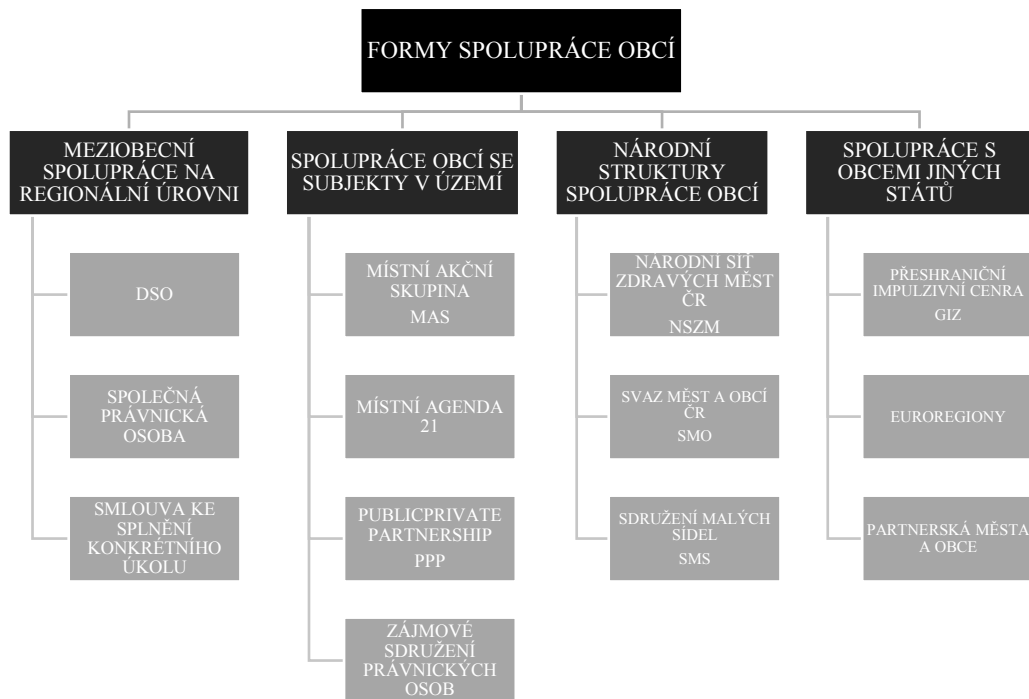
FORMY SPOLUPRÁCE OBCÍ

MEZIOBECNÍ SPOLUPRÁCE NA REGIONÁLNÍ ÚROVNI

DSO

SPOLEČNÁ PRÁVNICKÁ OSOBA

SMLOUVA KE SPLNĚNÍ KONKRÉTNÍHO ÚKOLU

SPOLUPRÁCE OBCÍ SE SUBJEKTY V ÚZEMÍ

MÍSTNÍ AKČNÍ SKUPINA MAS

MÍSTNÍ AGENDA 21

PUBLICPRIVATE PARTNERSHIP PPP

ZÁJMOVÉ SDRUŽENÍ PRÁVNICKÝCH OSOB

NÁRODNÍ STRUKTURY SPOLUPRÁCE OBCÍ

NARODNI SIŤ ZDRAVÝCH MĚST ČR NSZM

SVAZ MĚST A OBCÍ ČR SMO

SDRUŽENÍ MALÝCH SÍDEL SMS

SPOLUPRÁCE S OBCEMI JINÝCH STÁTŮ

PŘESHRANIČNÍ IMPULZIVNÍ CENRA GIZ

EUROREGIONY

PARTNERSKÁ MĚSTA A OBCE